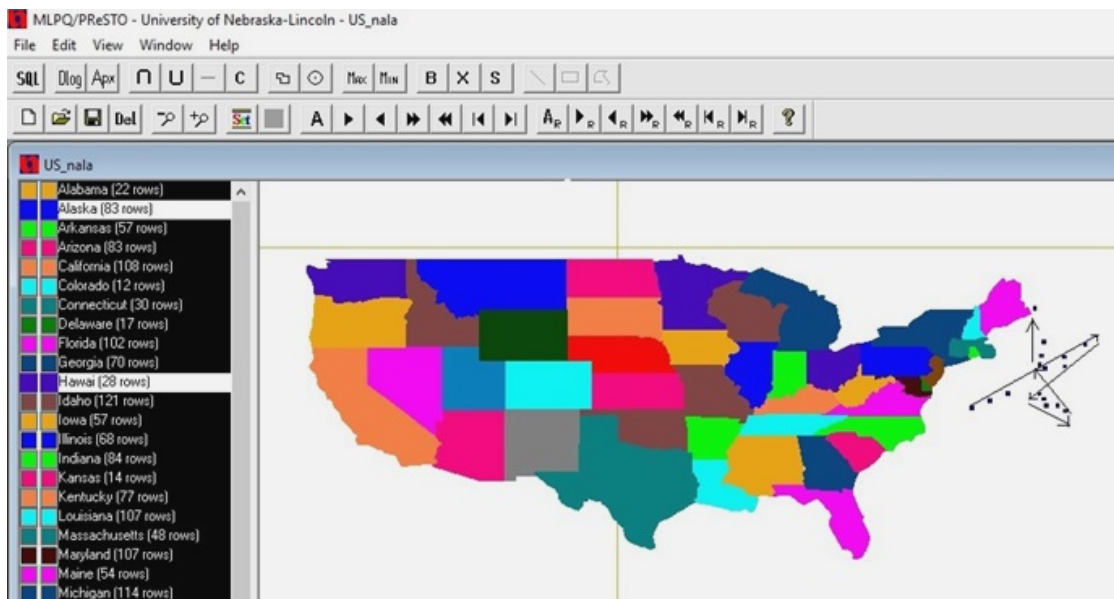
MLPQ/PReSTO - University of Nebraska-Lincoln - US_nala

File Edit View Window Help

SQL Dlog Apx ∩ ∪ — C Max Min B X S

D Del Set A ▶ ◀ ⏩ ⏪ |◀ ▶| $A_R$ $▶_R$ $◀_R$ $⏩_R$ $⏪_R$ $|◀_R$ $▶|_R$ ?

US_nala

Alabama (22 rows)
Alaska (83 rows)
Arkansas (57 rows)
Arizona (83 rows)
California (108 rows)
Colorado (12 rows)
Connecticut (30 rows)
Delaware (17 rows)
Florida (102 rows)
Georgia (70 rows)
Hawai (28 rows)
Idaho (121 rows)
Iowa (57 rows)
Illinois (68 rows)
Indiana (84 rows)
Kansas (14 rows)
Kentucky (77 rows)
Louisiana (107 rows)
Massachusetts (48 rows)
Maryland (107 rows)
Maine (54 rows)
Michigan (114 rows)